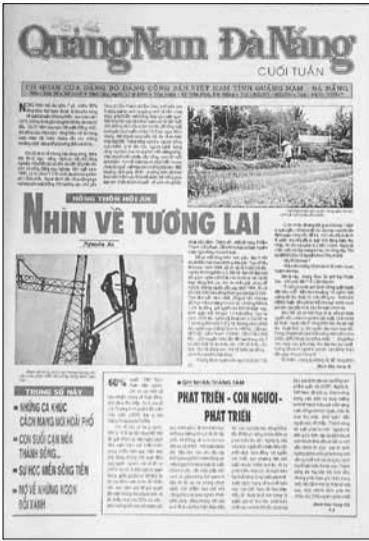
Quảng Nam Đà Nẵng

CUỐI TUẦN

CƠ QUAN CỦA ĐẢNG BỘ ĐẢNG CỘNG SẢN VIỆT NAM TỈNH QUẢNG NAM - ĐÀ NẴNG

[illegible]

NÔNG THÔN HỘI AN

NHÌN VỀ TƯƠNG LAI

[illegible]

TRONG SỐ NÀY

• NHỮNG CA KHÚC CÁCH MẠNG HỘI HOẠ PHỐ

• CON SUỐI CẠN MỘT THÀNH SÔNG...

• SỰ HỌC NIỀM SỐNG TIỀN

• MƠ VỀ KHÔNG ROON ĐỒI XANH

60%

PHÁT TRIỂN - CON NGƯỜI - PHÁT TRIỂN

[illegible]